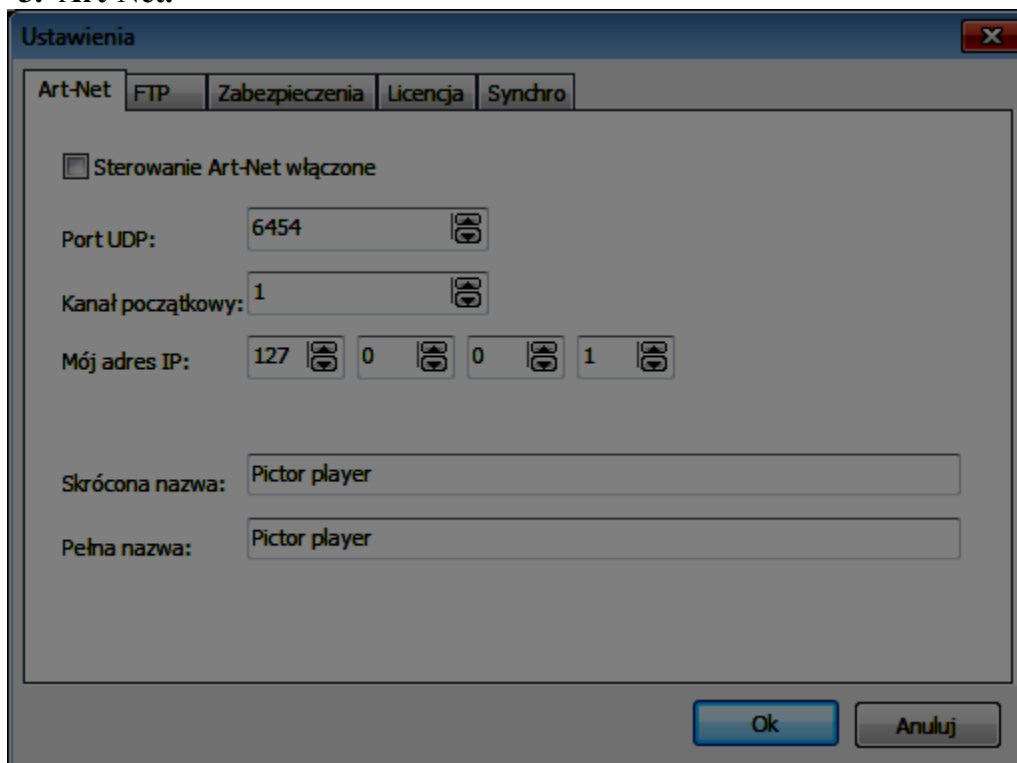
3. Art-Net.

Ustawienia

Art-Net | FTP | Zabezpieczenia | Licencja | Synchro

Sterowanie Art-Net włączone

Port UDP: 6454

Kanał początkowy: 1

Mój adres IP: 127 0 0 1

Skrócona nazwa: Pictor player

Pełna nazwa: Pictor player

Ok | Anuluj